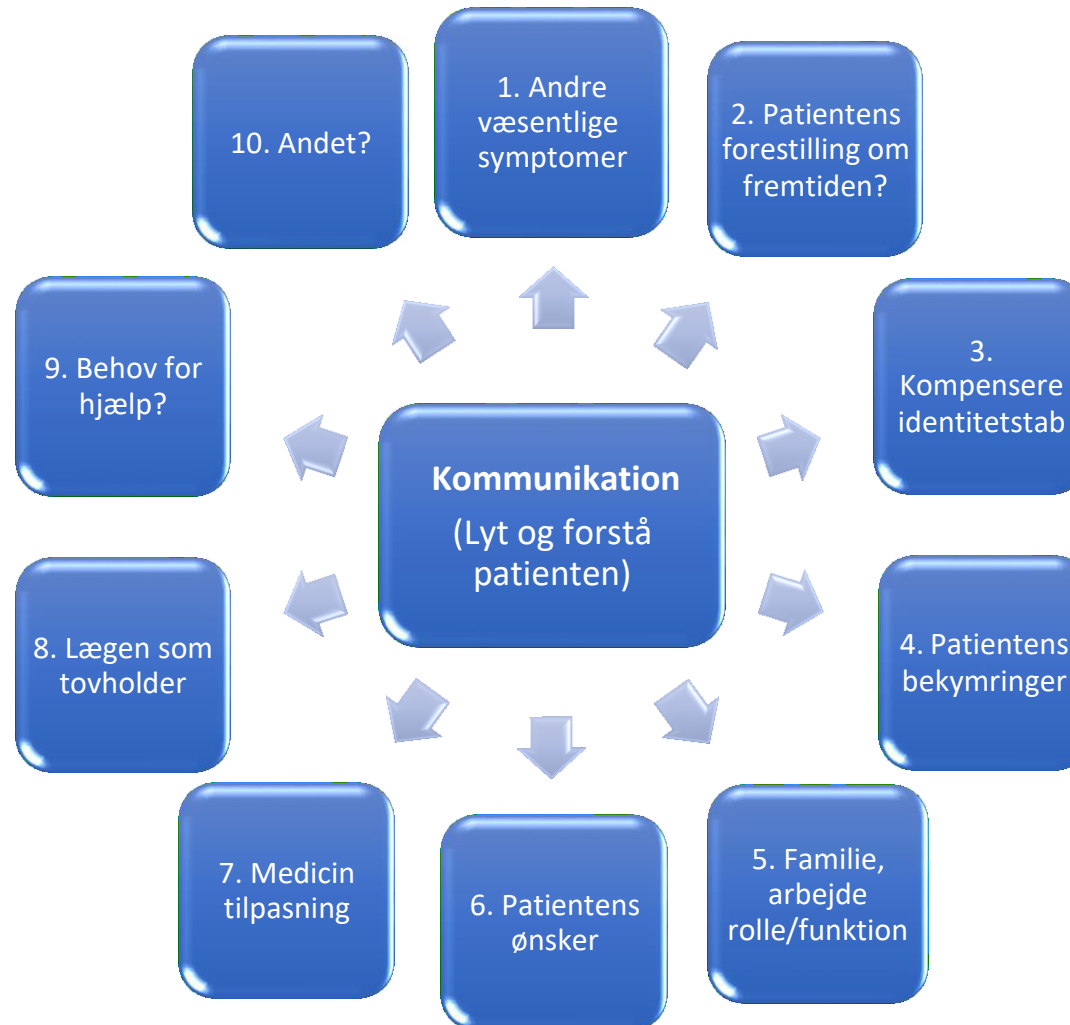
Kommunikation

(Lyt og forstå patienten)

1. Andre væsentlige symptomer

2. Patientens forestilling om fremtiden?

3. Kompensere identitetstab

4. Patientens bekymringer

5. Familie, arbejde rolle/funktion

6. Patientens ønsker

7. Medicin tilpasning

8. Lægen som tovholder

9. Behov for hjælp?

10. Andet?